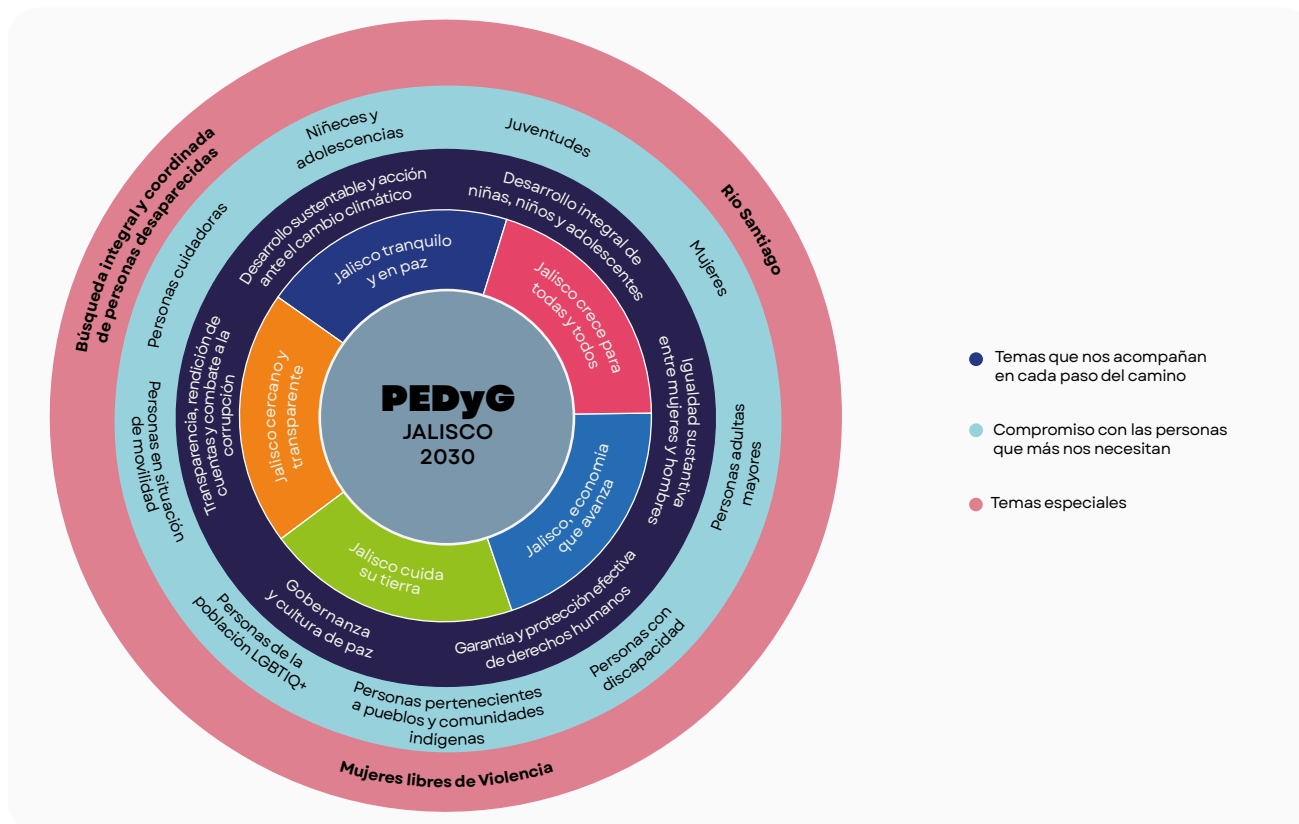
Búsqueda integral y coordinada de personas desaparecidas

Río Santiago

Mujeres libres de Violencia

Niñeces y adolescencias

Juventudes

Mujeres

Personas adultas mayores

Personas con discapacidad

Personas pertenecientes a pueblos y comunidades indígenas

Personas de la población LGBTIQ+

Personas en situación de movilidad

Personas cuidadoras

Desarrollo sustentable y acción ante el cambio climático

Desarrollo integral de niñas, niños y adolescentes

Igualdad sustantiva entre mujeres y hombres

Garantía y protección efectiva de derechos humanos

Gobernanza y cultura de paz

Transparencia, rendición de cuentas y combate a la corrupción

Jalisco tranquilo y en paz

Jalisco crece para todas y todos

Jalisco, economía que avanza

Jalisco cuida su tierra

Jalisco cercano y transparente

PEDyG
JALISCO
2030

Temas que nos acompañan en cada paso del camino

Compromiso con las personas que más nos necesitan

Temas especiales